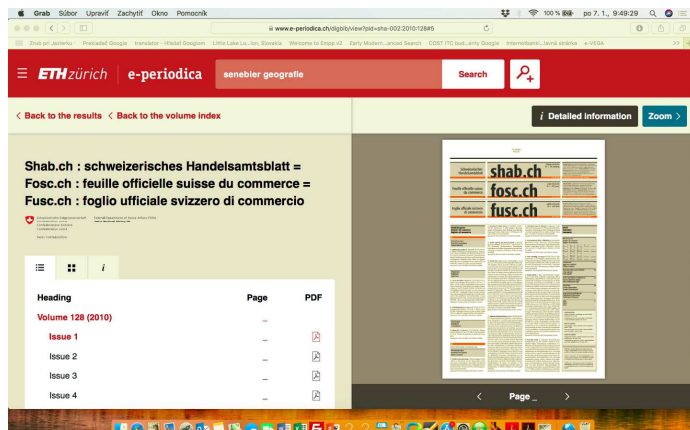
Grab Súbor Upraviť Zachytiť Okno Pomocník

100 % po 7. 1., 9:49:29

www.e-periodica.ch/digbib/view?pid=sha-002:2010:128#5

Zrub pri Jazierku Prekladač Google translator - Hladat Googlom Little Lake Lo...tel, Slovakia Welcome to Zimpp v2 Early Modern...anced Search COST ITC bud...erny Google Internetbanki...lavná stránka e-VEGA

ETHzürich | e-periodica

senebier geografie

Search

< Back to the results < Back to the volume index

Detailed information

Zoom >

Shab.ch : schweizerisches Handelsamtsblatt = Fosc.ch : feuille officielle suisse du commerce = Fusc.ch : foglio ufficiale svizzero di commercio

Heading | Page | PDF

Volume 128 (2010) _

Issue 1 _

Issue 2 _

Issue 3 _

Issue 4 _

shab.ch

fosc.ch

fusc.ch

< Page _ >